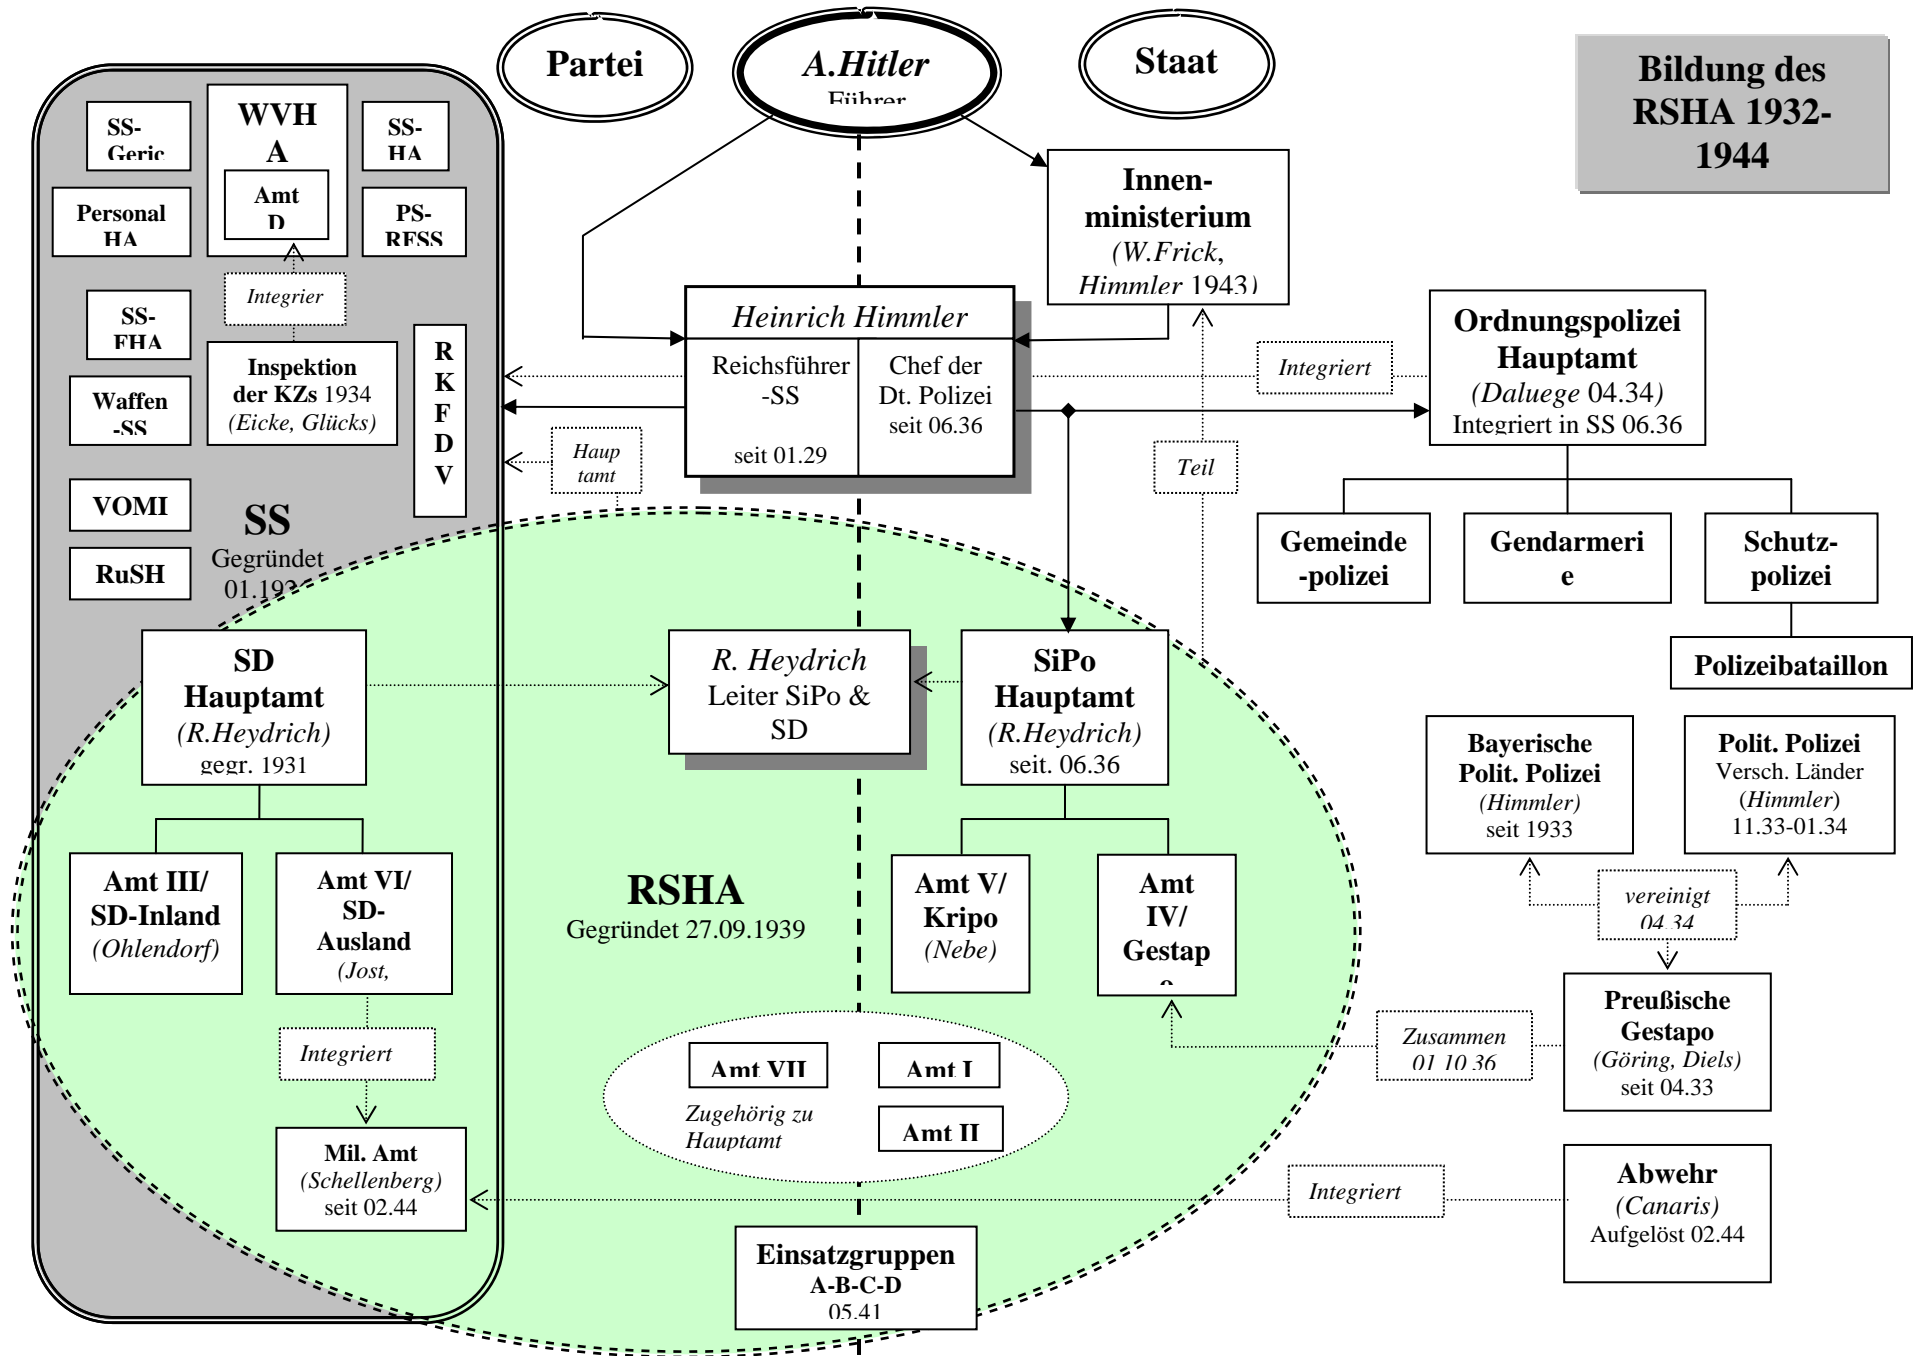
Partei

A.Hitler
Führer

Staat

Bildung des RSHA 1932-1944

SS-Geric

WVHA

Amt D

SS-HA

Personal HA

PS-RFSS

Integrier

SS-FHA

Inspektion der KZs 1934 (Eicke, Glücks)

Waffen-SS

RKFDV

VOMI

RuSH

SS
Gegründet 01.19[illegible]

Heinrich Himmler

Reichsführer-SS
seit 01.29

Chef der Dt. Polizei
seit 06.36

Hauptamt

Innenministerium
(W.Frick, Himmler 1943)

Integriert

Teil

Ordnungspolizei Hauptamt
(Daluege 04.34)
Integriert in SS 06.36

Gemeinde-polizei

Gendarmerie

Schutz-polizei

Polizeibataillon

SD Hauptamt
(R.Heydrich)
gegr. 1931

R. Heydrich
Leiter SiPo & SD

SiPo Hauptamt
(R.Heydrich)
seit. 06.36

Bayerische Polit. Polizei
(Himmler)
seit 1933

Polit. Polizei
Versch. Länder
(Himmler)
11.33-01.34

vereinigt 04.34

Amt III/ SD-Inland
(Ohlendorf)

Amt VI/ SD-Ausland
(Jost,

RSHA
Gegründet 27.09.1939

Amt V/ Kripo
(Nebe)

Amt IV/ Gestapo

Preußische Gestapo
(Göring, Diels)
seit 04.33

Zusammen 01.10.36

Integriert

Amt VII

Amt I

Zugehörig zu Hauptamt

Amt II

Mil. Amt
(Schellenberg)
seit 02.44

Integriert

Abwehr
(Canaris)
Aufgelöst 02.44

Einsatzgruppen
A-B-C-D
05.41